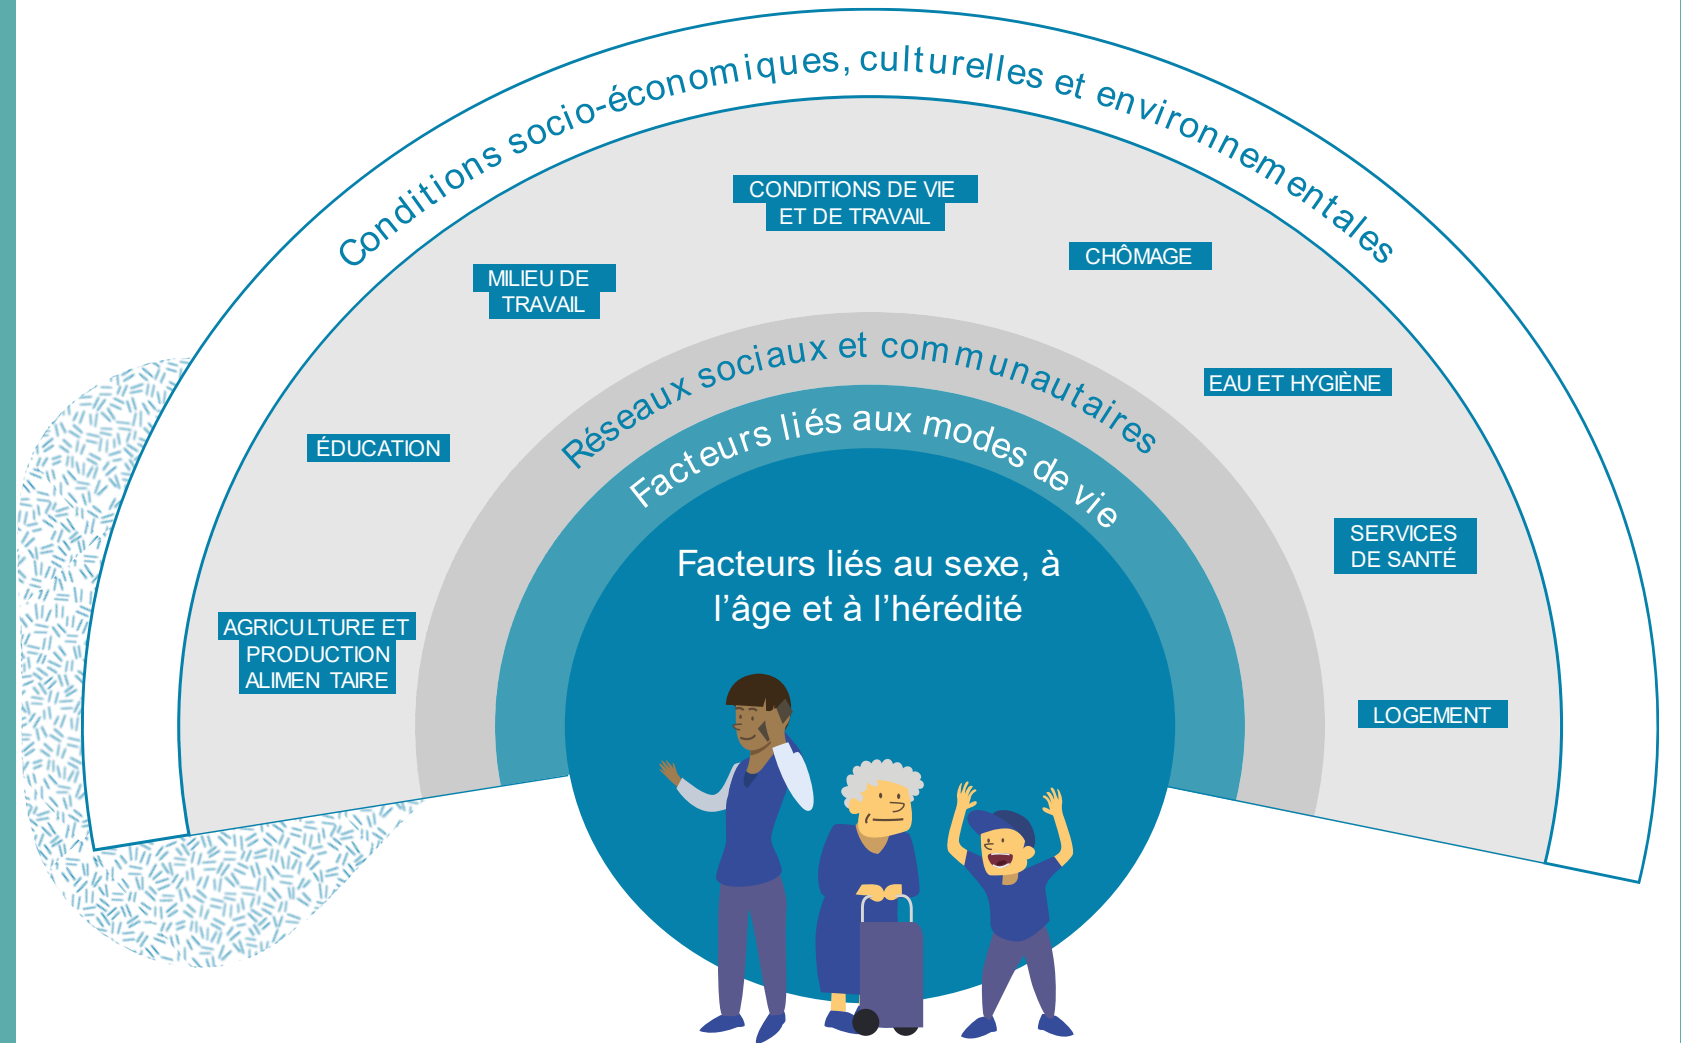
Conditions socio-économiques, culturelles et environnementales

CONDITIONS DE VIE ET DE TRAVAIL

MILIEU DE TRAVAIL

CHÔMAGE

EAU ET HYGIÈNE

ÉDUCATION

SERVICES DE SANTÉ

AGRICULTURE ET PRODUCTION ALIMEN TAIRE

LOGEMENT

Réseaux sociaux et communautaires

Facteurs liés aux modes de vie

Facteurs liés au sexe, à l'âge et à l'hérédité